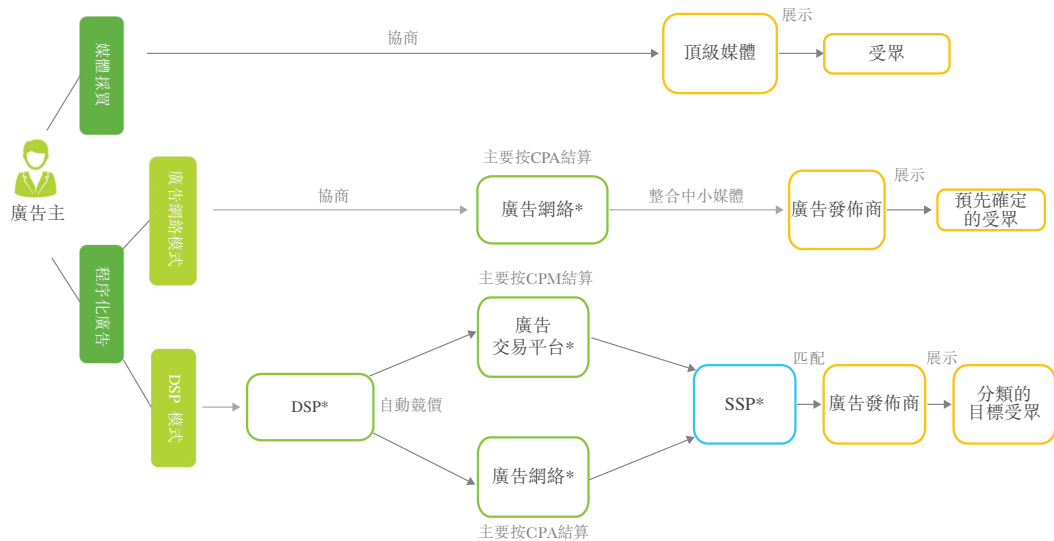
廣告主

媒體採買

協商

頂級媒體

展示

受眾

廣告網絡模式

程序化廣告

主要按CPA結算

協商

廣告網絡*

整合中小媒體

廣告發佈商

展示

預先確定的受眾

主要按CPM結算

廣告交易平台*

DSP模式

DSP*

自動競價

SSP*

匹配

廣告發佈商

展示

分類的目標受眾

廣告網絡*

主要按CPA結算